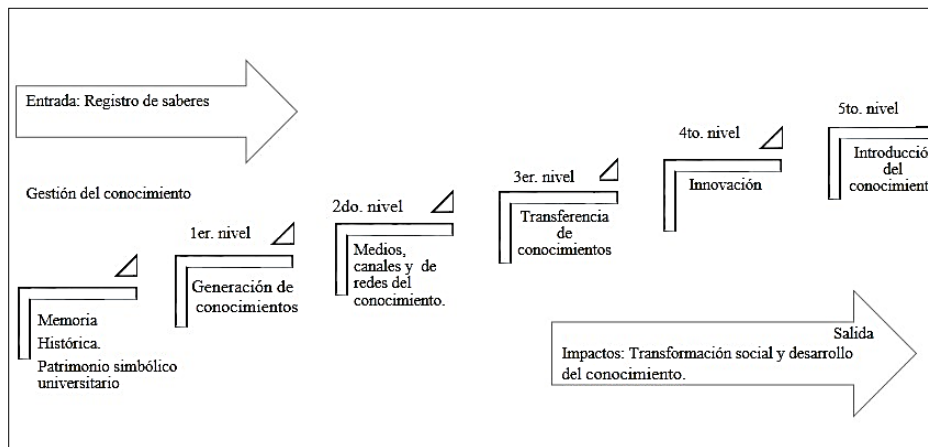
Entrada: Registro de saberes

Gestión del conocimiento

Memoria Histórica. Patrimonio simbólico universitario

1er. nivel

Generación de conocimientos

2do. nivel

Medios, canales y de redes del conocimiento.

3er. nivel

Transferencia de conocimientos

4to. nivel

Innovación

5to. nivel

Introducció del conocimient

Salida

Impactos: Transformación social y desarrollo del conocimiento.